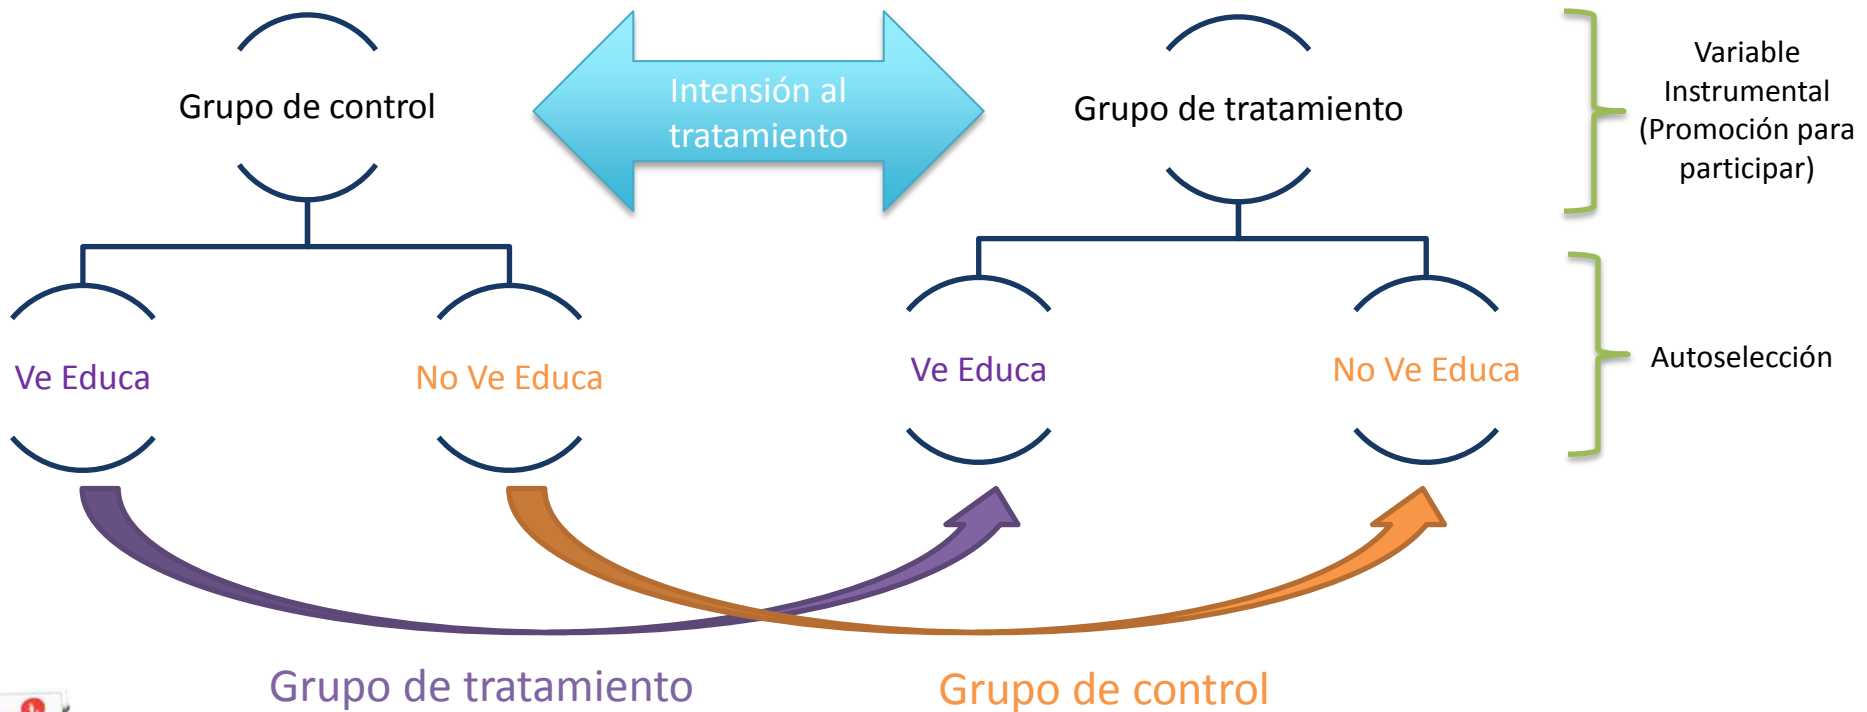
Grupo de control

Intensión al tratamiento

Grupo de tratamiento

Variable Instrumental (Promoción para participar)

Ve Educa

No Ve Educa

Ve Educa

No Ve Educa

Autoselección

Grupo de tratamiento

Grupo de control